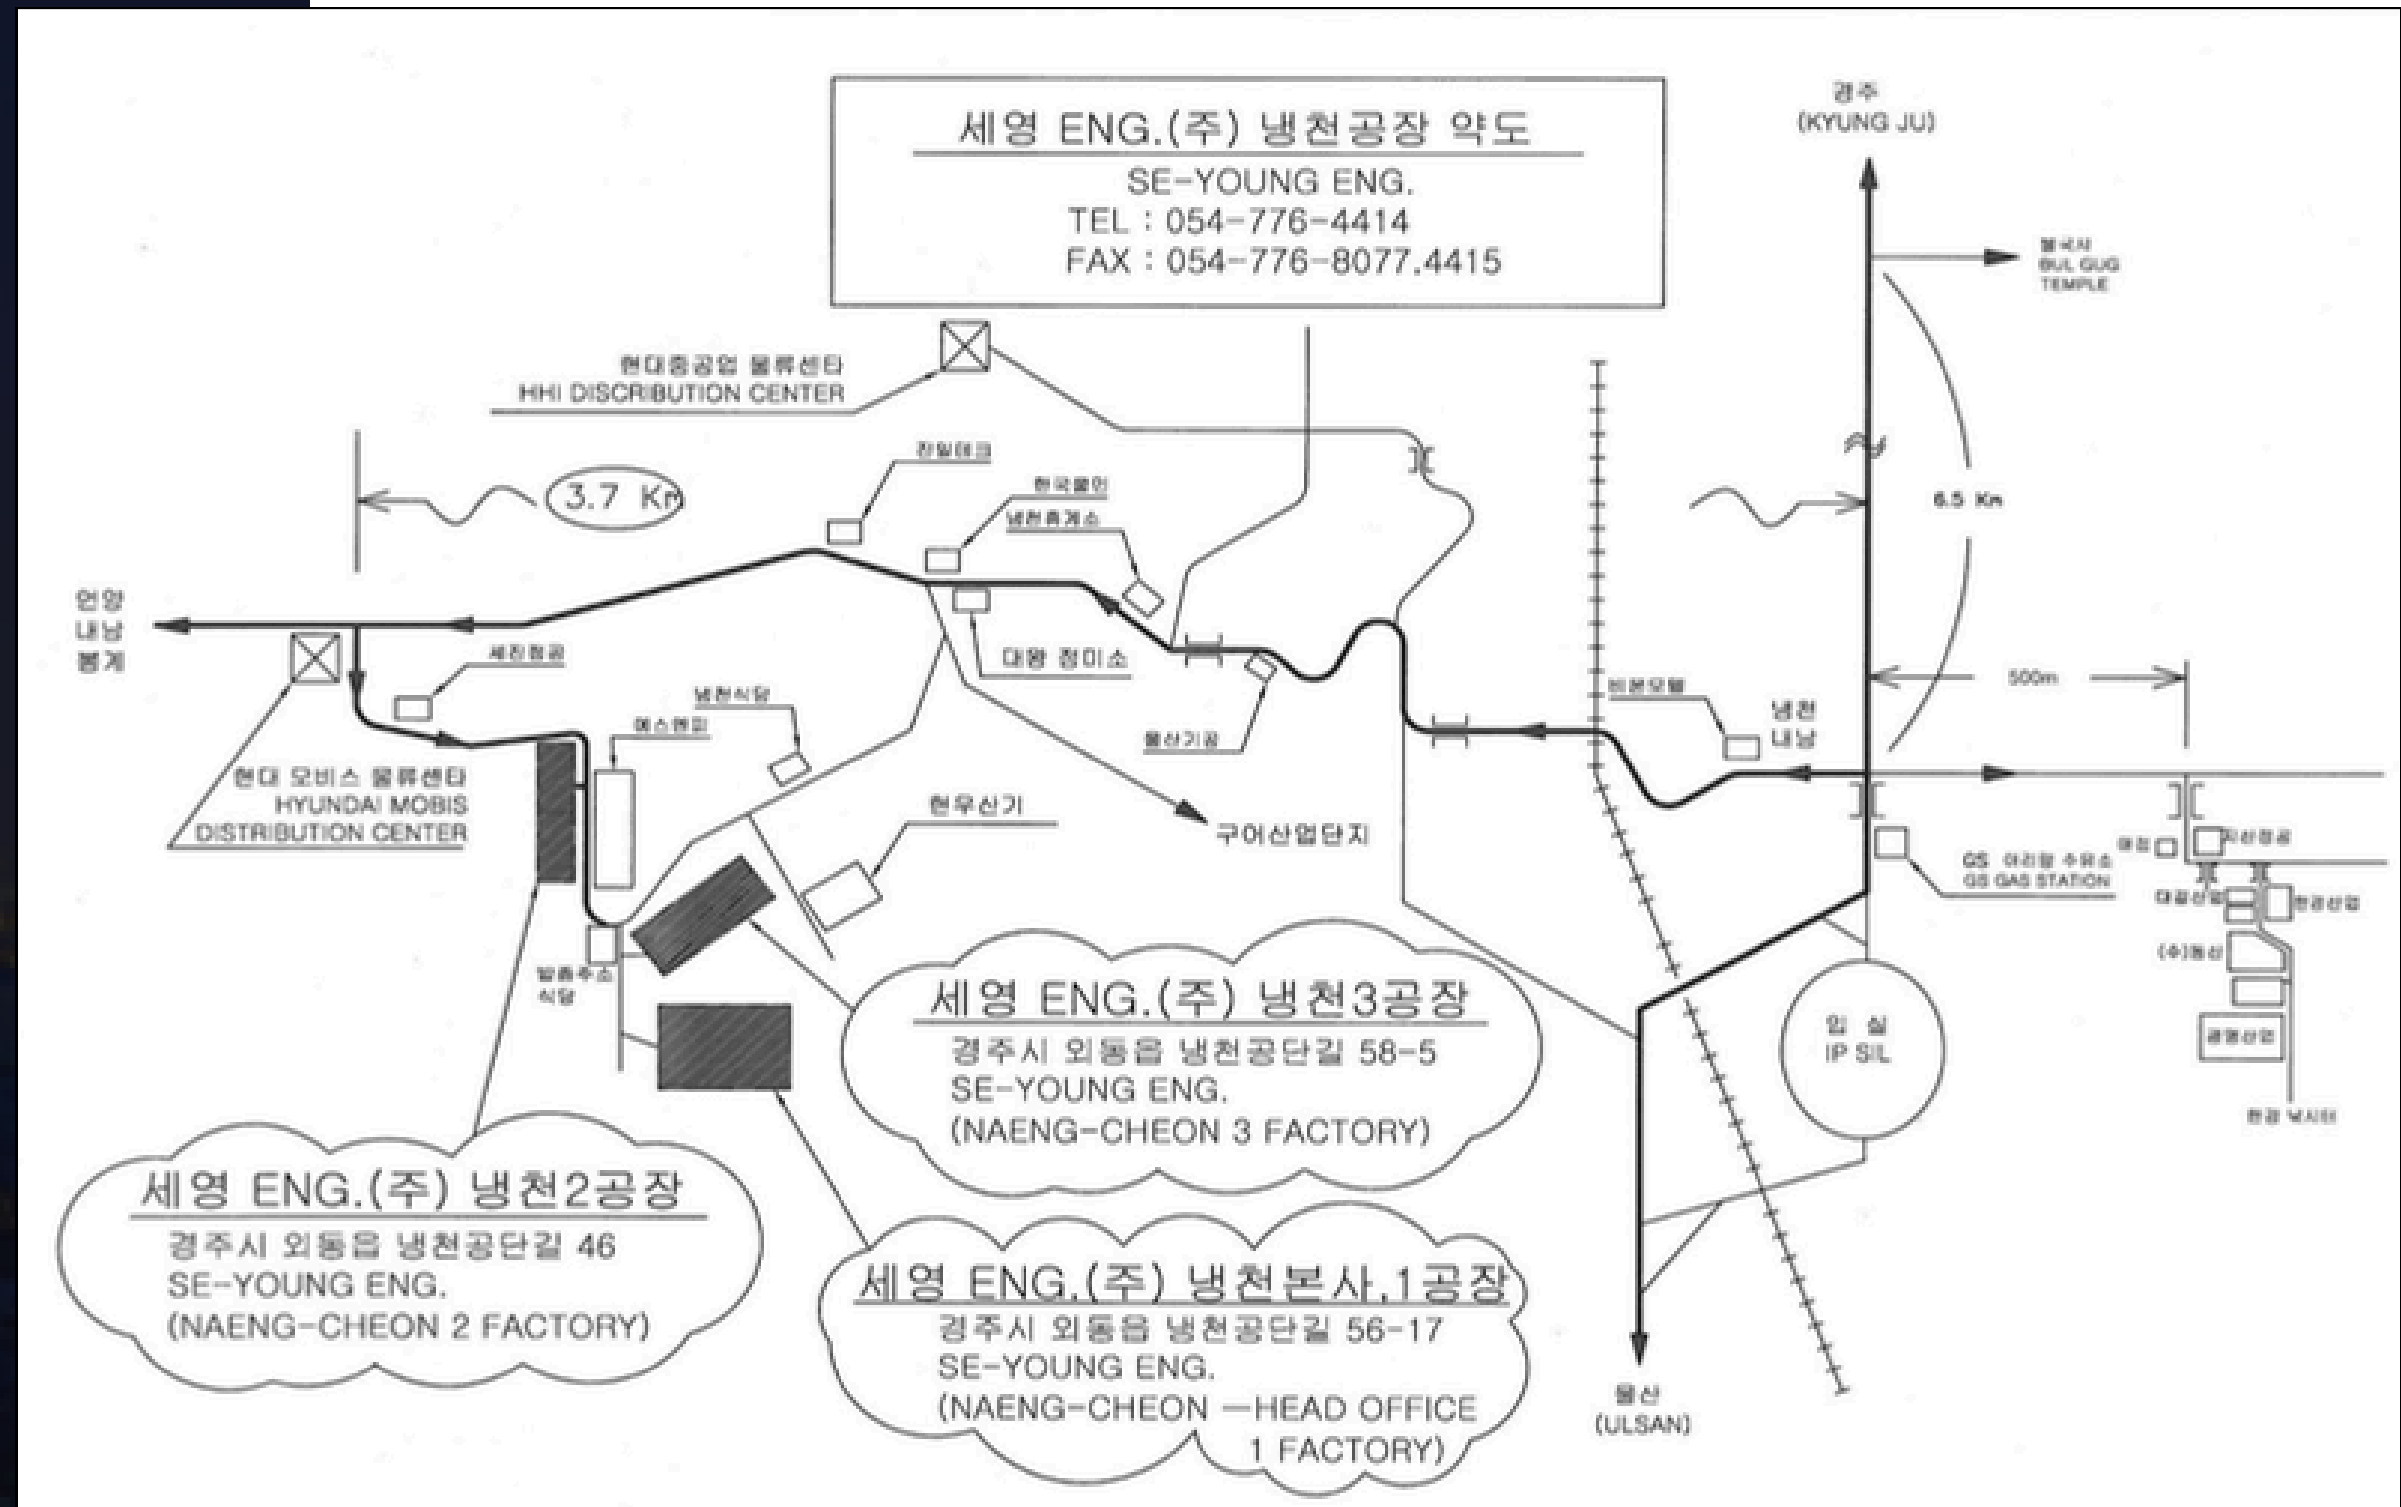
세영 ENG.(주) 냉천공장 약도
SE-YOUNG ENG.
TEL : 054-776-4414
FAX : 054-776-8077.4415

경주
(KYUNG JU)

불국사
BUL GUG
TEMPLE

현대중공업 물류센터
HHI DISCRIBUTION CENTER

3.7 Km

6.5 Km

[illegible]

한국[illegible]

냉천휴게소

언양
내남
봉계

대왕 정미소

세진정공

냉천식당

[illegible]

울산기공

500m

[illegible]

냉천
내남

현대 모비스 물류센터
HYUNDAI MOBIS
DISTRIBUTION CENTER

현우산기

구어산업단지

GS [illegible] 주유소
GS GAS STATION

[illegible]

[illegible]

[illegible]

(주)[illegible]

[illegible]

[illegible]

세영 ENG.(주) 냉천3공장
경주시 외동읍 냉천공단길 58-5
SE-YOUNG ENG.
(NAENG-CHEON 3 FACTORY)

입 실
IP SIL

세영 ENG.(주) 냉천2공장
경주시 외동읍 냉천공단길 46
SE-YOUNG ENG.
(NAENG-CHEON 2 FACTORY)

세영 ENG.(주) 냉천본사.1공장
경주시 외동읍 냉천공단길 56-17
SE-YOUNG ENG.
(NAENG-CHEON -HEAD OFFICE 1 FACTORY)

울산
(ULSAN)